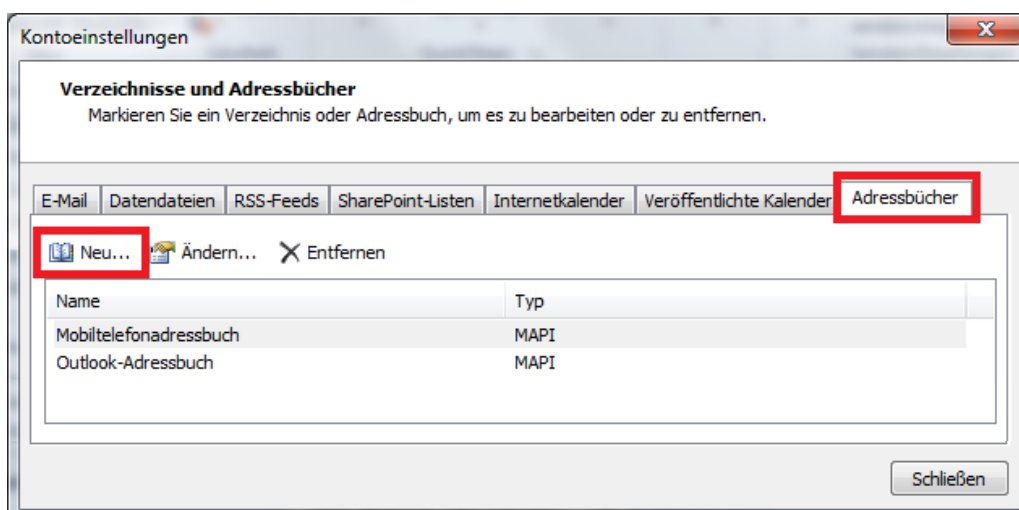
Kontoeinstellungen

X

Verzeichnisse und Adressbücher

Markieren Sie ein Verzeichnis oder Adressbuch, um es zu bearbeiten oder zu entfernen.

E-Mail | Datendateien | RSS-Feeds | SharePoint-Listen | Internetkalender | Veröffentlichte Kalender | Adressbücher

Neu... Ändern... Entfernen

| Name | Typ |
|---|---|
| Mobiltelefonadressbuch | MAPI |
| Outlook-Adressbuch | MAPI |

Schließen